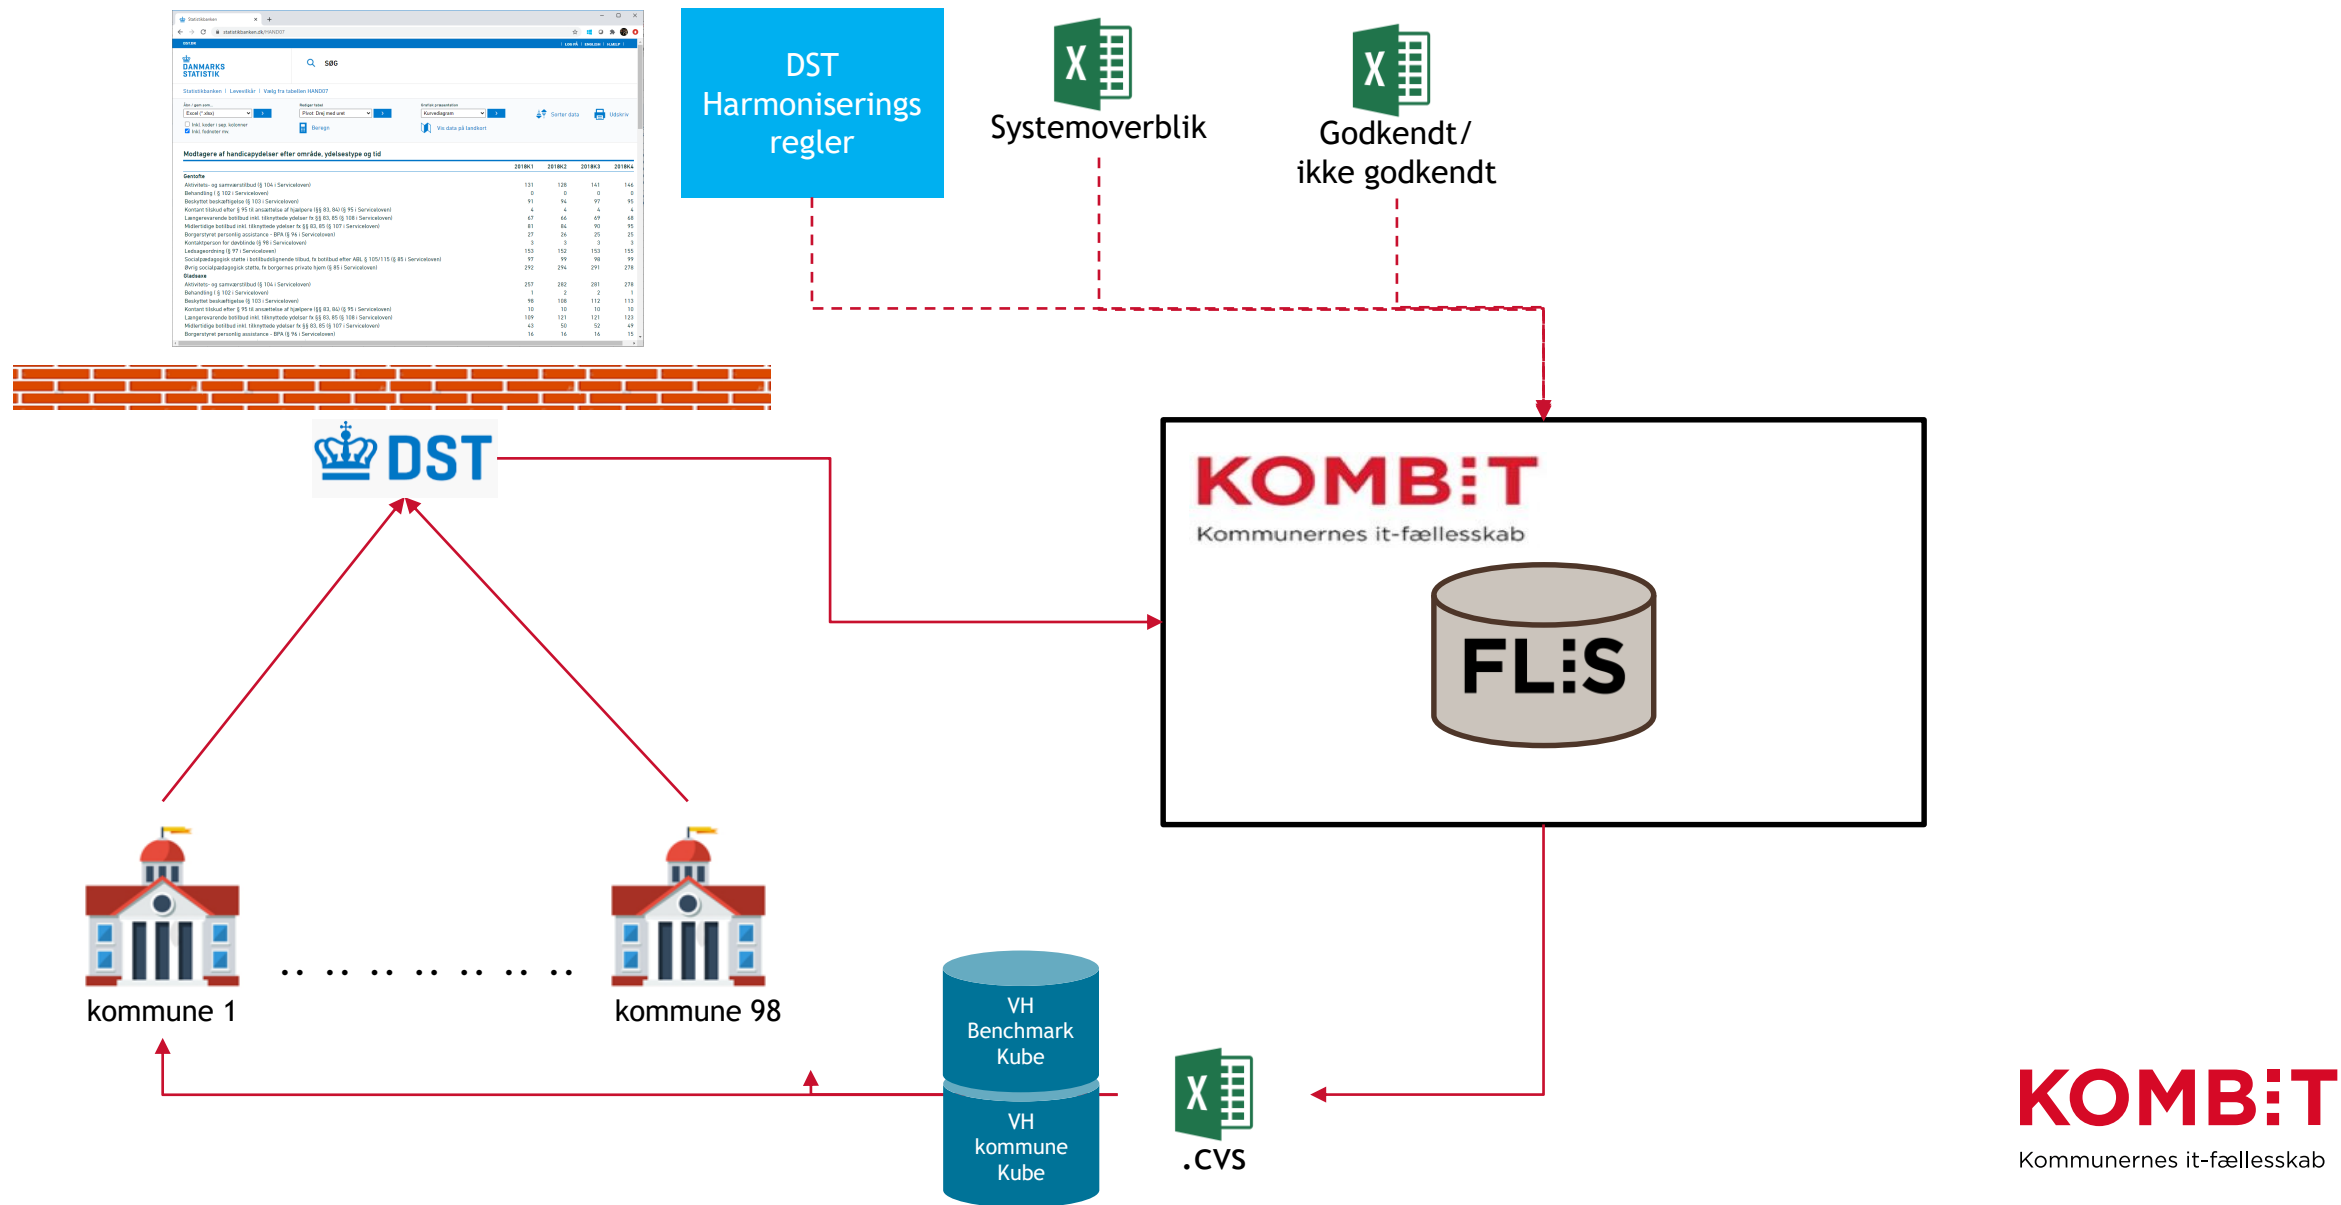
DANMARKS STATISTIK

SØG

Modtagere af handicapydelser efter område, ydelsestype og tid

DST Harmoniserings regler

Systemoverblik

Godkendt/ ikke godkendt

DST

KOMBIT
Kommunernes it-fællesskab

FLIS

kommune 1

.. .. .. .. .. .. ..

kommune 98

VH Benchmark Kube

VH kommune Kube

.CVS

KOMBIT
Kommunernes it-fællesskab